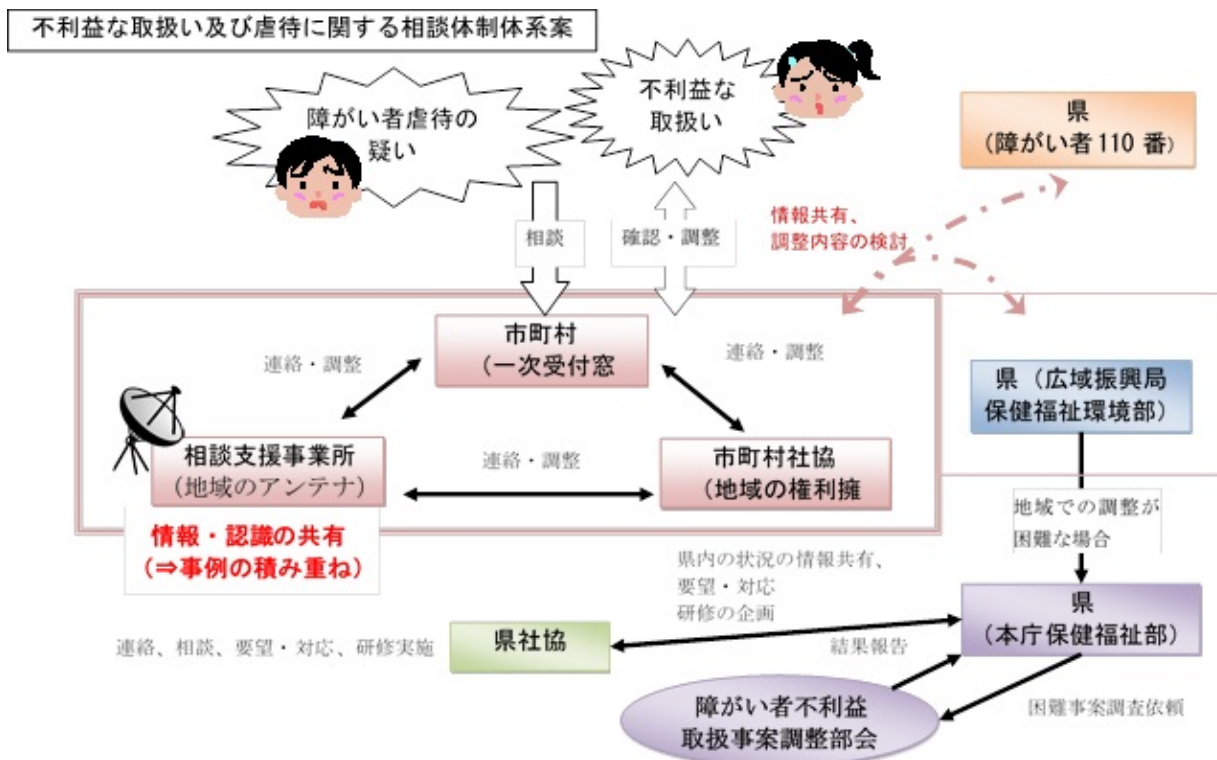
不利益な取扱い及び虐待に関する相談体制体系案

障がい者虐待の疑い

不利益な取扱い

県
（障がい者 110 番）

相談

確認・調整

情報共有、
調整内容の検討

連絡・調整

市町村
（一次受付窓

連絡・調整

県（広域振興局
保健福祉環境部）

相談支援事業所
（地域のアンテナ）

連絡・調整

市町村社協
（地域の権利擁

情報・認識の共有
（⇒事例の積み重ね）

地域での調整が
困難な場合

県内の状況の情報共有、
要望・対応
研修の企画

県
（本庁保健福祉部）

連絡、相談、要望・対応、研修実施

県社協

結果報告

障がい者不利益
取扱事案調整部会

困難事案調査依頼